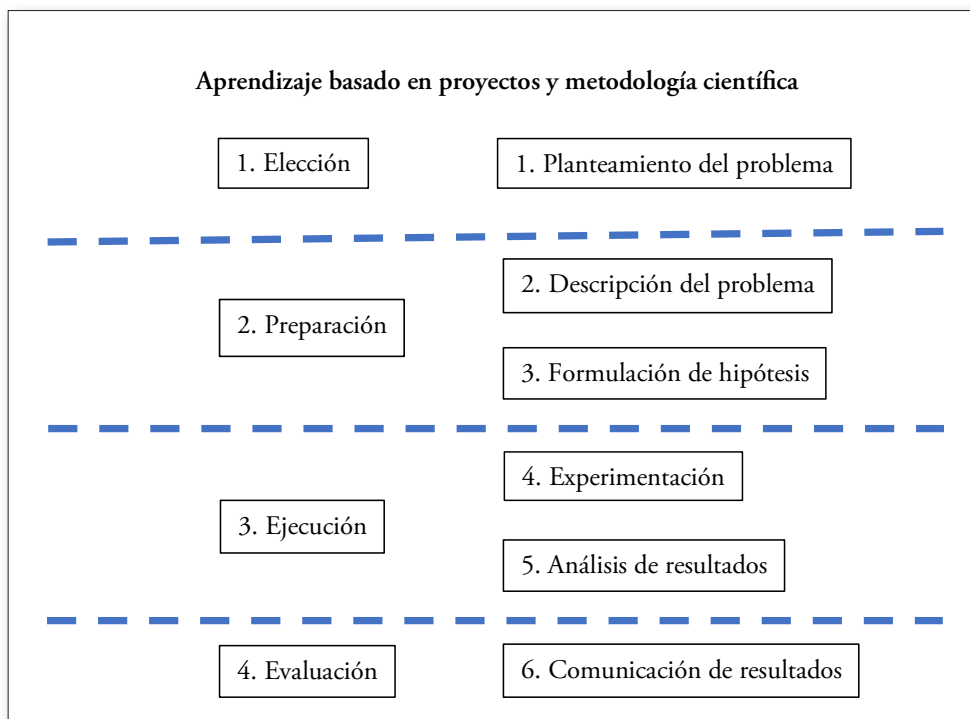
**Aprendizaje basado en proyectos y metodología científica**

1. Elección

1. Planteamiento del problema

2. Preparación

2. Descripción del problema

3. Formulación de hipótesis

3. Ejecución

4. Experimentación

5. Análisis de resultados

4. Evaluación

6. Comunicación de resultados